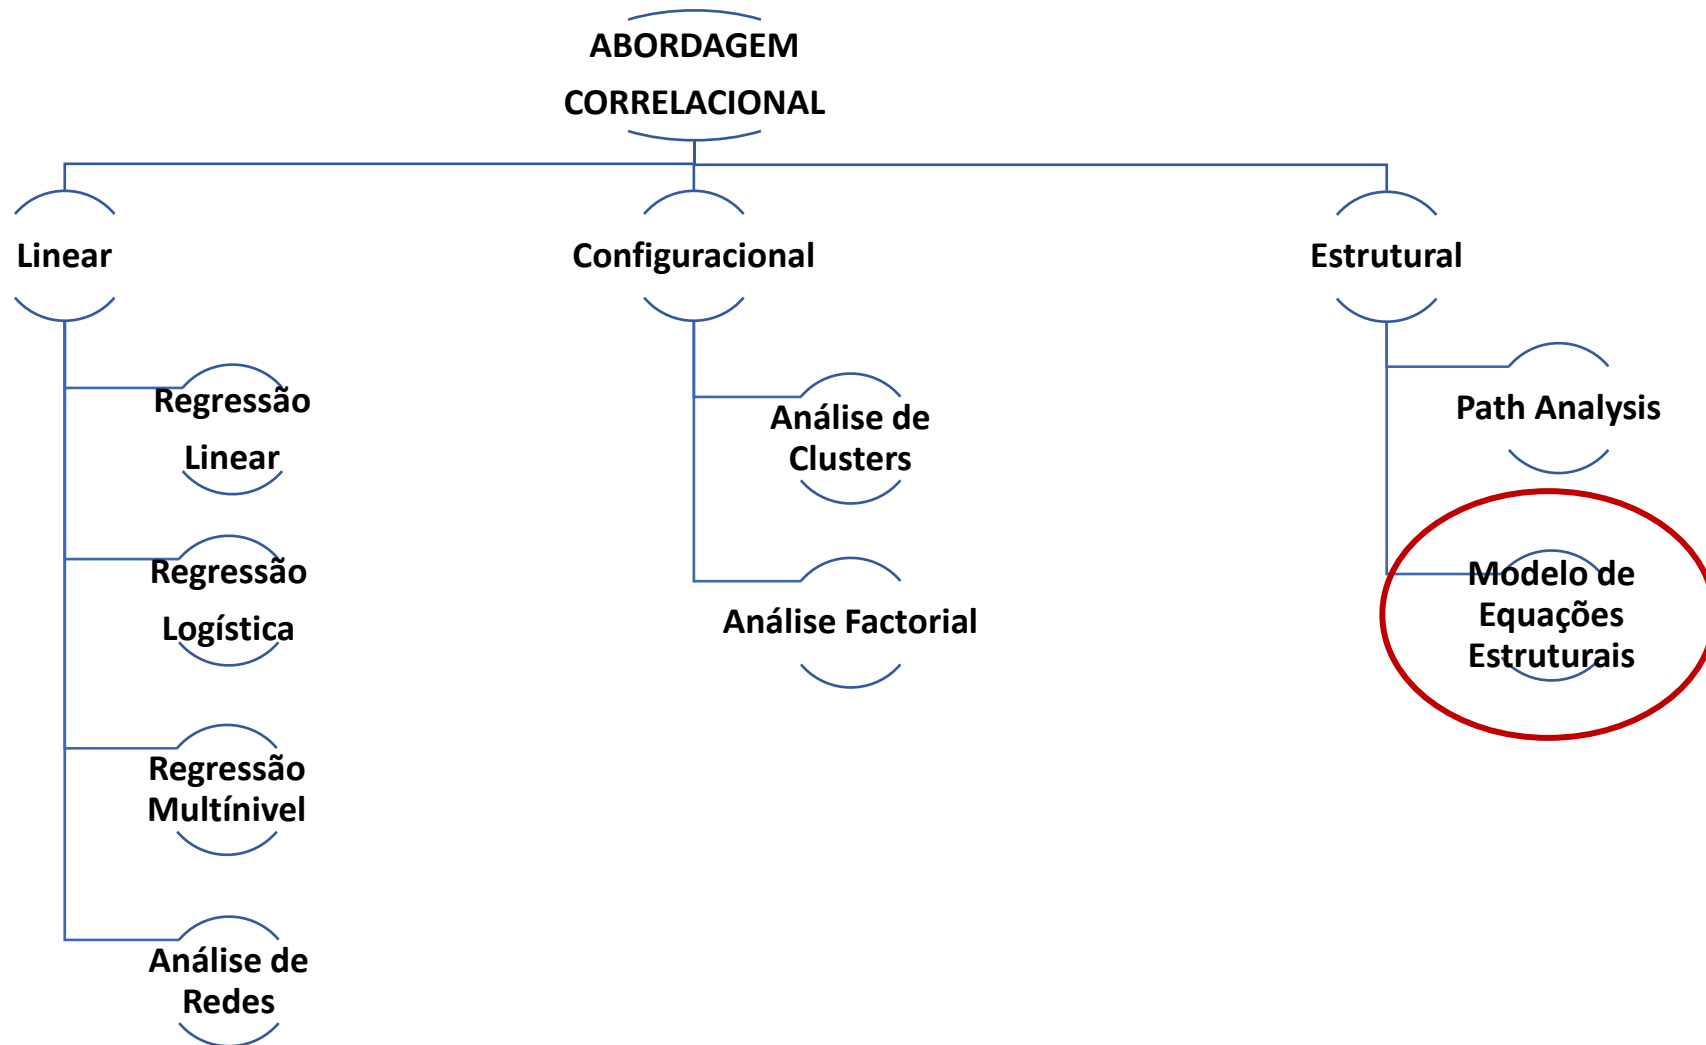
ABORDAGEM CORRELACIONAL

Linear

Regressão Linear

Regressão Logística

Regressão Multínivel

Análise de Redes

Configuracional

Análise de Clusters

Análise Factorial

Estrutural

Path Analysis

Modelo de Equações Estruturais